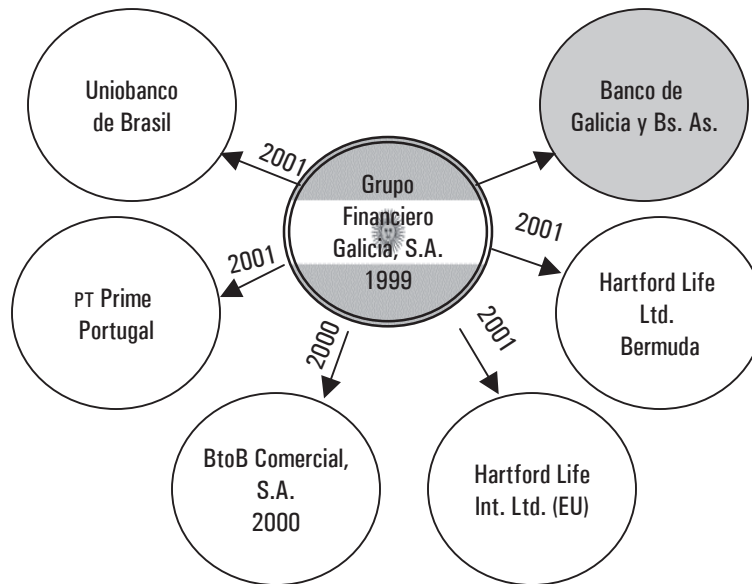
Uniobanco de Brasil

Banco de Galicia y Bs. As.

2001

Grupo Financiero Galicia, S.A. 1999

2001

2001

PT Prime Portugal

Hartford Life Ltd. Bermuda

2000

2001

BtoB Comercial, S.A. 2000

Hartford Life Int. Ltd. (EU)